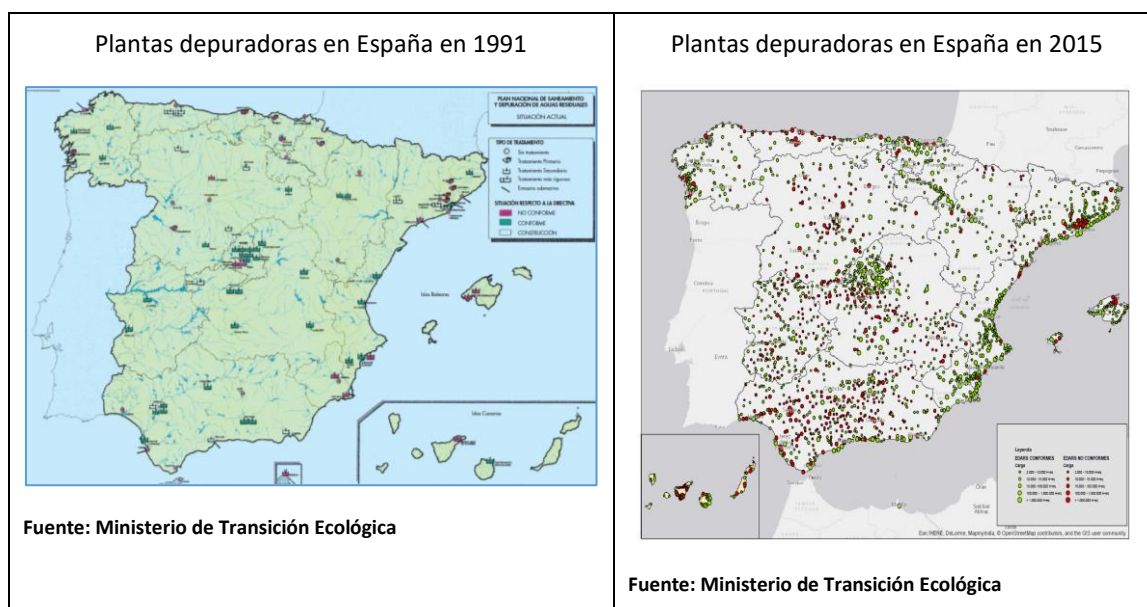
| Plantas depuradoras en España en 1991 | Plantas depuradoras en España en 2015 |
|---|---|
| PLAN NACIONAL DE SANEAMIENTO Y DEPURACIÓN DE AGUAS RESIDUALES<br>SITUACIÓN ACTUAL<br>TIPO DE TRATAMIENTO<br>Sin tratamiento<br>Tratamiento Primario<br>Tratamiento Secundario<br>Tratamiento más riguroso<br>Emisario submarino<br>SITUACIÓN RESPECTO A LA DIRECTIVA<br>NO CONFORME<br>CONFORME<br>CONSTRUCCIÓN<br>Islas Baleares<br>Islas Canarias<br><br>**Fuente: Ministerio de Transición Ecológica** | Leyenda<br>EDARS CONFORMES<br>Carga<br>2.000 - 10.000 h-eq<br>10.000 - 15.000 h-eq<br>15.000 - 50.000 h-eq<br>150.000 - 1.000.000 h-eq<br>> 1.000.000 h-eq<br>EDARS NO CONFORMES<br>Carga<br>2.000 - 10.000 h-eq<br>10.000 - 15.000 h-eq<br>15.000 - 50.000 h-eq<br>150.000 - 1.000.000 h-eq<br>> 1.000.000 h-eq<br>Esri, HERE, DeLorme, MapmyIndia, © OpenStreetMap contributors, and the GIS user community<br><br>**Fuente: Ministerio de Transición Ecológica** |